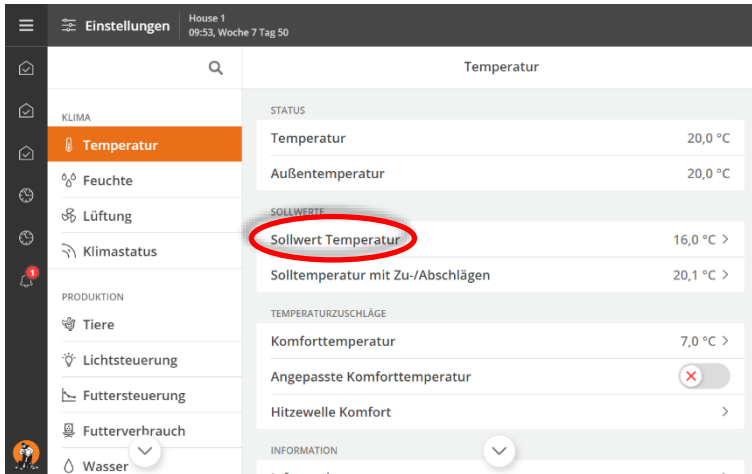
Einstellungen
House 1
09:53, Woche 7 Tag 50

Temperatur

KLIMA
Temperatur
Feuchte
Lüftung
Klimastatus

PRODUKTION
Tiere
Lichtsteuerung
Futtersteuerung
Futterverbrauch
Wasser

STATUS
| Temperatur | 20,0 °C |
|---|---|
| Außentemperatur | 20,0 °C |

SOLLWERTE
| Sollwert Temperatur | 16,0 °C > |
|---|---|
| Solltemperatur mit Zu-/Abschlägen | 20,1 °C > |

TEMPERATURZUSCHLÄGE
| Komforttemperatur | 7,0 °C > |
|---|---|
| Angepasste Komforttemperatur | |
| Hitzewelle Komfort | > |

INFORMATION

1